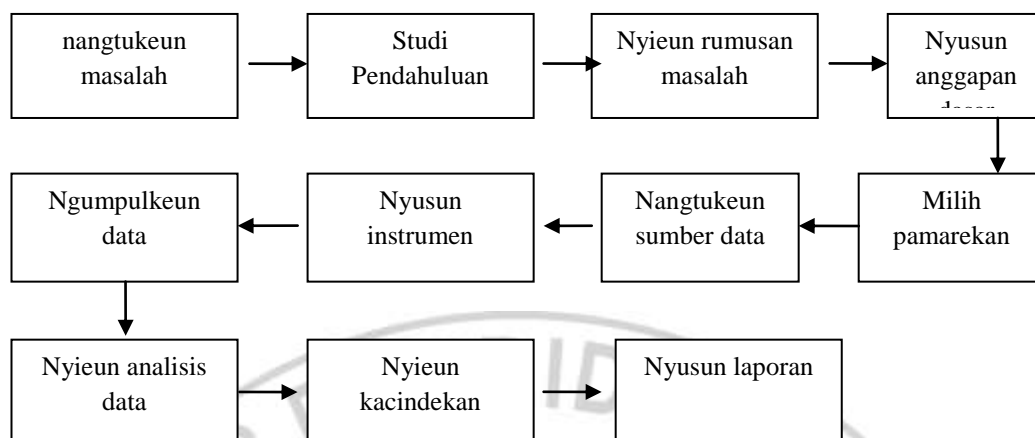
nangtukeun masalah

Studi Pendahuluan

Nyieun rumusan masalah

Nyusun anggapan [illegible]

Milih pamarekan

Nangtukeun sumber data

Nyusun instrumen

Ngumpulkeun data

Nyieun analisis data

Nyieun kacindekan

Nyusun laporan